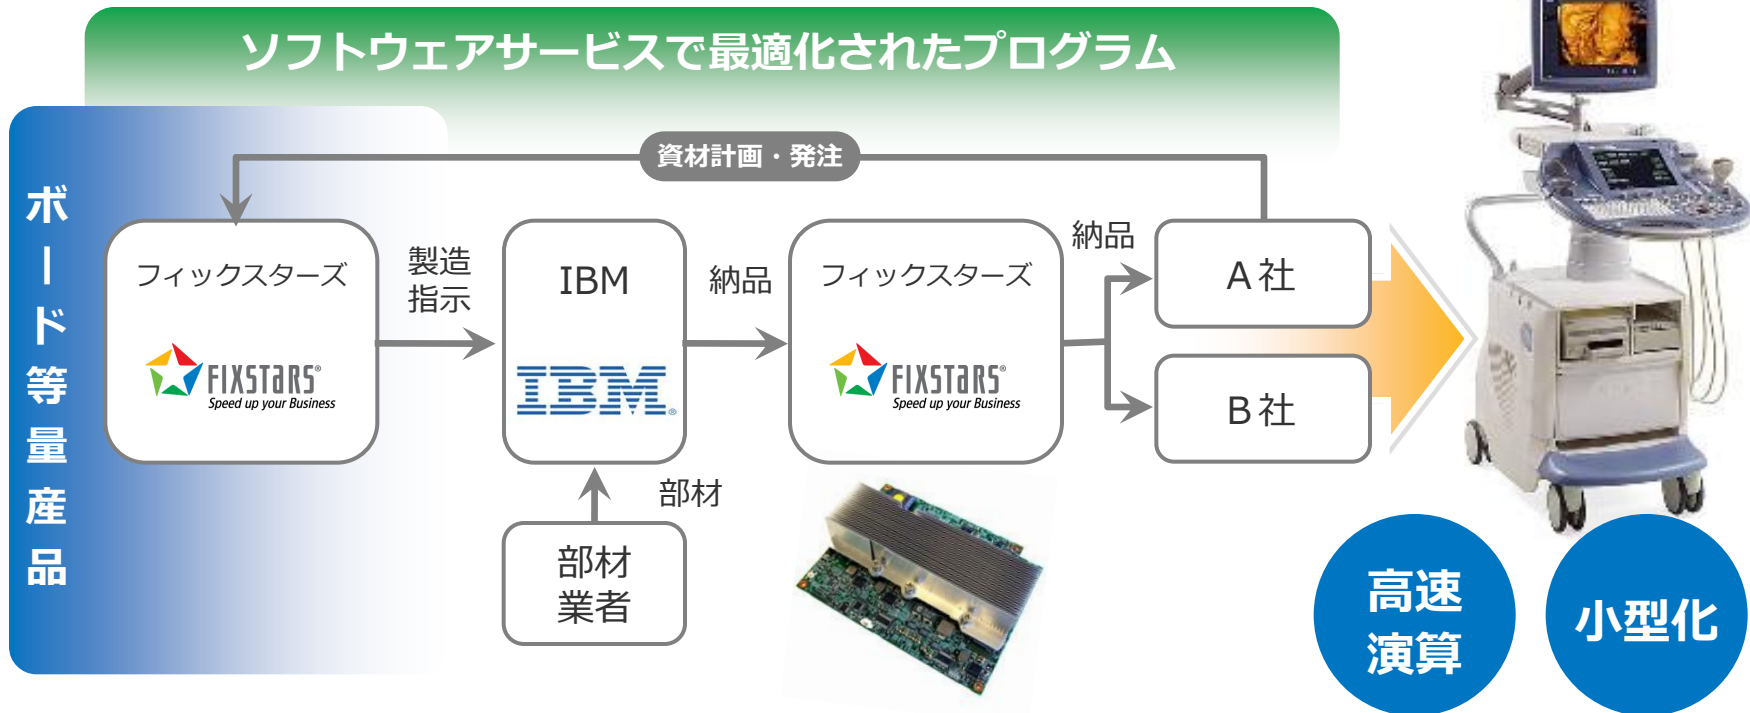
ソフトウェアサービスで最適化されたプログラム

ボード等量産品

資材計画・発注

フィックスターズ

FIXSTARS Speed up your Business

製造指示

IBM

IBM

納品

フィックスターズ

FIXSTARS Speed up your Business

納品

A社

B社

部材

部材業者

高速演算

小型化